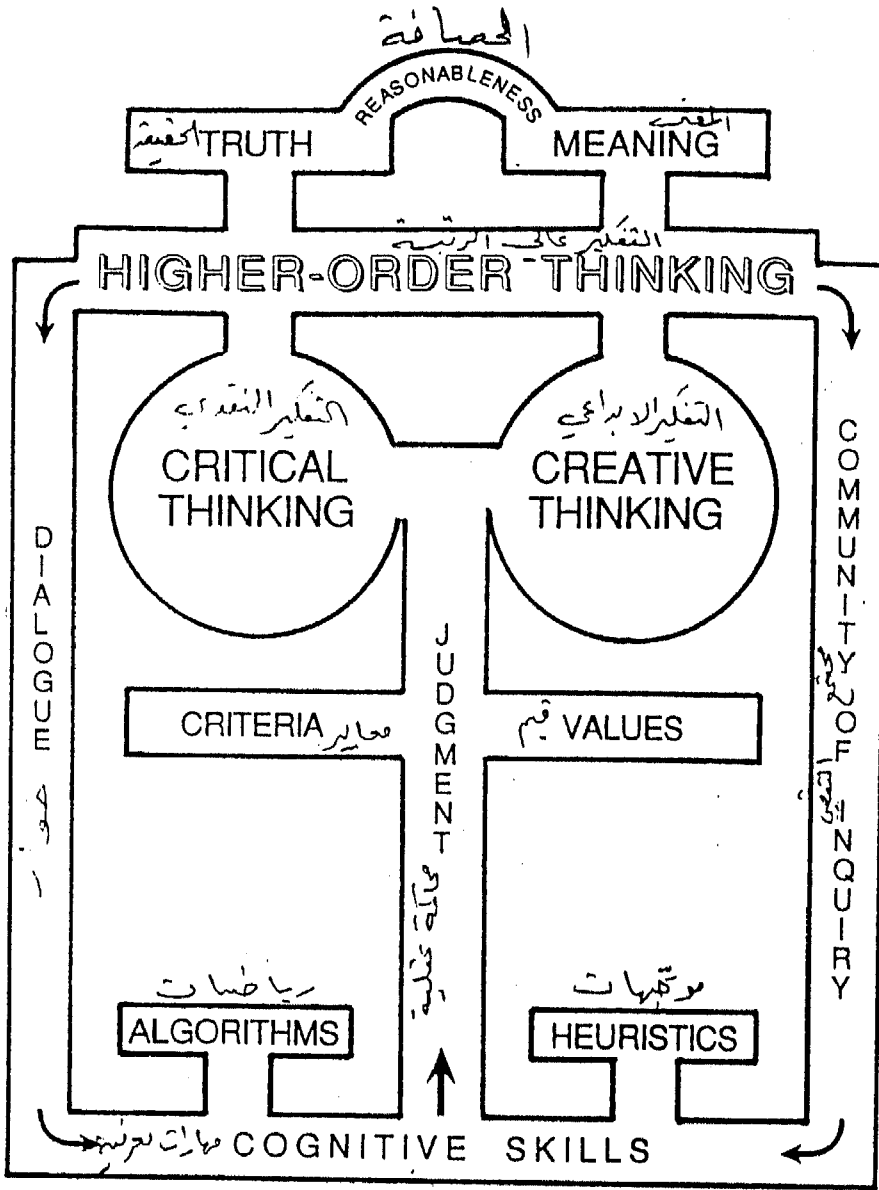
الحصافة
REASONABLENESS
الحقيقة TRUTH
المعنى MEANING
التفكير عالي الرتبة
HIGHER-ORDER THINKING
التفكير النقدي
CRITICAL THINKING
التفكير الابداعي
CREATIVE THINKING
DIALOGUE
حوار
JUDGMENT
محاكمة عقلية
COMMUNITY OF INQUIRY
مجتمع التقصي
CRITERIA معايير
قيم VALUES
رياضيات
ALGORITHMS
موجهات
HEURISTICS
مهارات معرفية COGNITIVE SKILLS